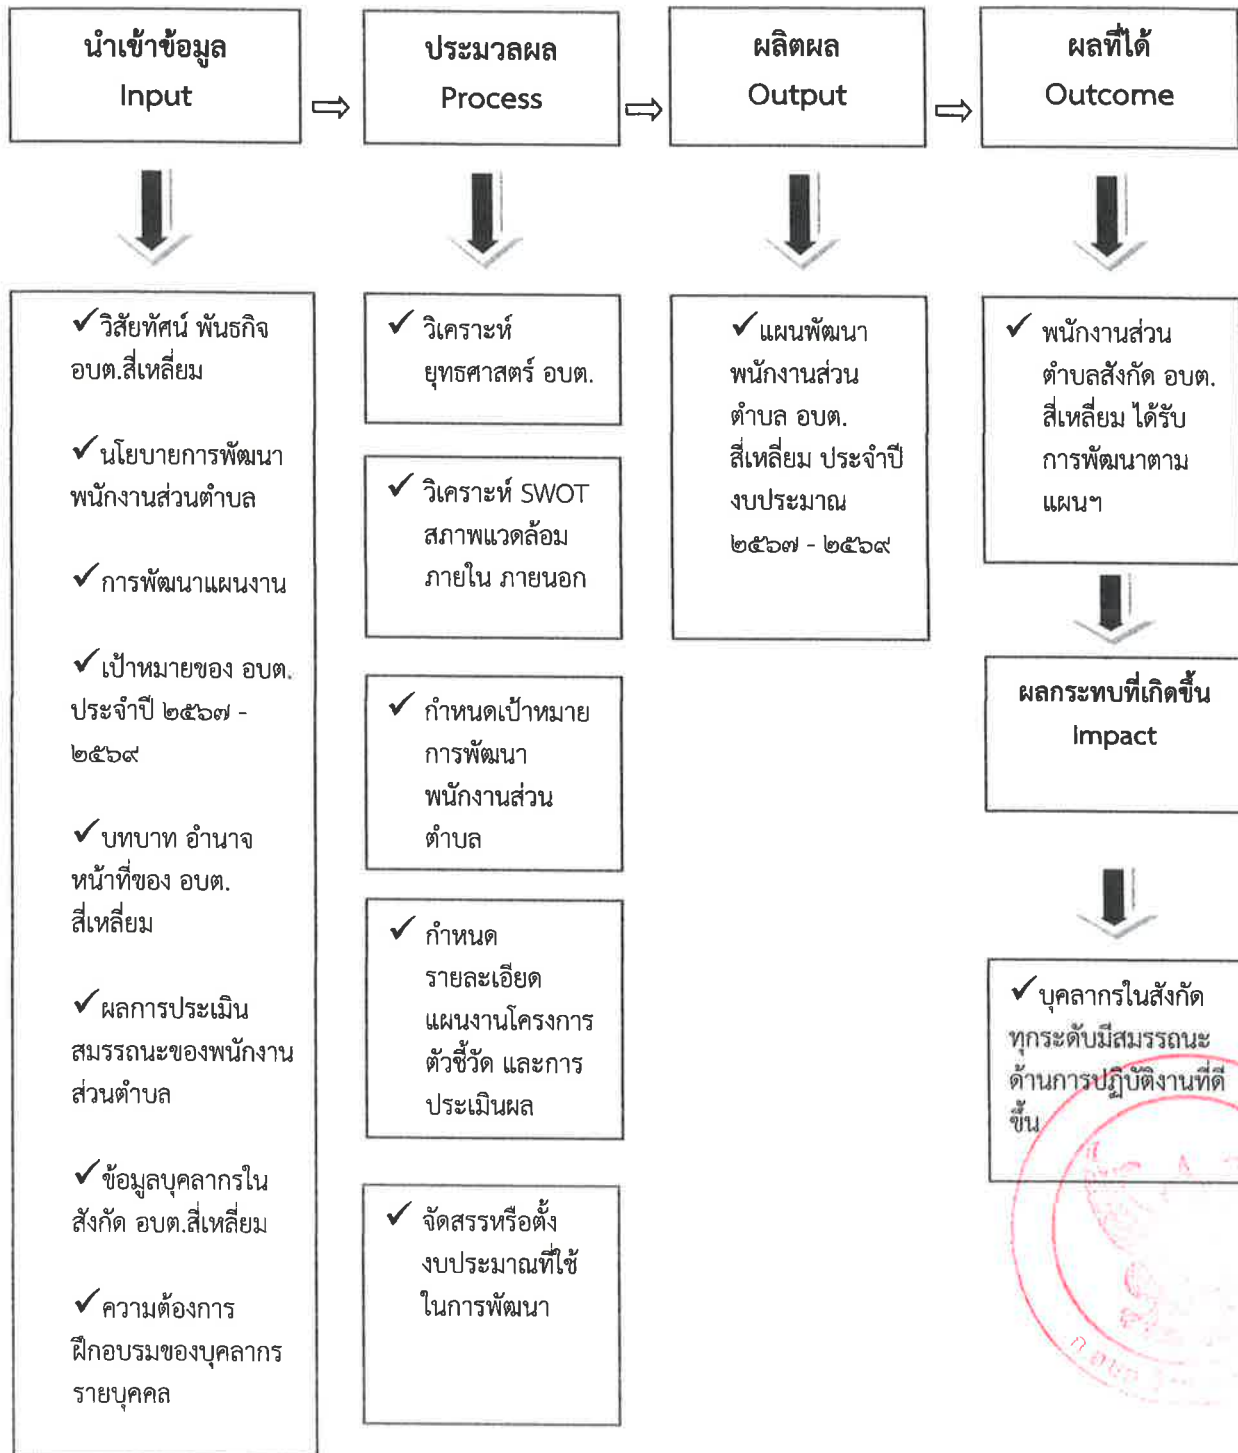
นำเข้าข้อมูล
Input

ประมวลผล
Process

ผลิตผล
Output

ผลที่ได้
Outcome

✓วิสัยทัศน์ พันธกิจ อบต.สี่เหลี่ยม

✓นโยบายการพัฒนาพนักงานส่วนตำบล

✓การพัฒนาแผนงาน

✓เป้าหมายของ อบต. ประจำปี ๒๕๖๗ - ๒๕๖๙

✓บทบาท อำนาจ หน้าที่ของ อบต. สี่เหลี่ยม

✓ผลการประเมินสมรรถนะของพนักงานส่วนตำบล

✓ข้อมูลบุคลากรในสังกัด อบต.สี่เหลี่ยม

✓ความต้องการฝึกอบรมของบุคลากรรายบุคคล

✓ วิเคราะห์ยุทธศาสตร์ อบต.

✓ วิเคราะห์ SWOT สภาพแวดล้อมภายใน ภายนอก

✓ กำหนดเป้าหมายการพัฒนาพนักงานส่วนตำบล

✓ กำหนดรายละเอียดแผนงานโครงการ ตัวชี้วัด และการประเมินผล

✓ จัดสรรหรือตั้งงบประมาณที่ใช้ในการพัฒนา

✓แผนพัฒนาพนักงานส่วนตำบล อบต. สี่เหลี่ยม ประจำปีงบประมาณ ๒๕๖๗ - ๒๕๖๙

✓ พนักงานส่วนตำบลสังกัด อบต. สี่เหลี่ยม ได้รับการพัฒนาตามแผนฯ

ผลกระทบที่เกิดขึ้น
Impact

✓บุคลากรในสังกัดทุกระดับมีสมรรถนะด้านการปฏิบัติงานที่ดีขึ้น